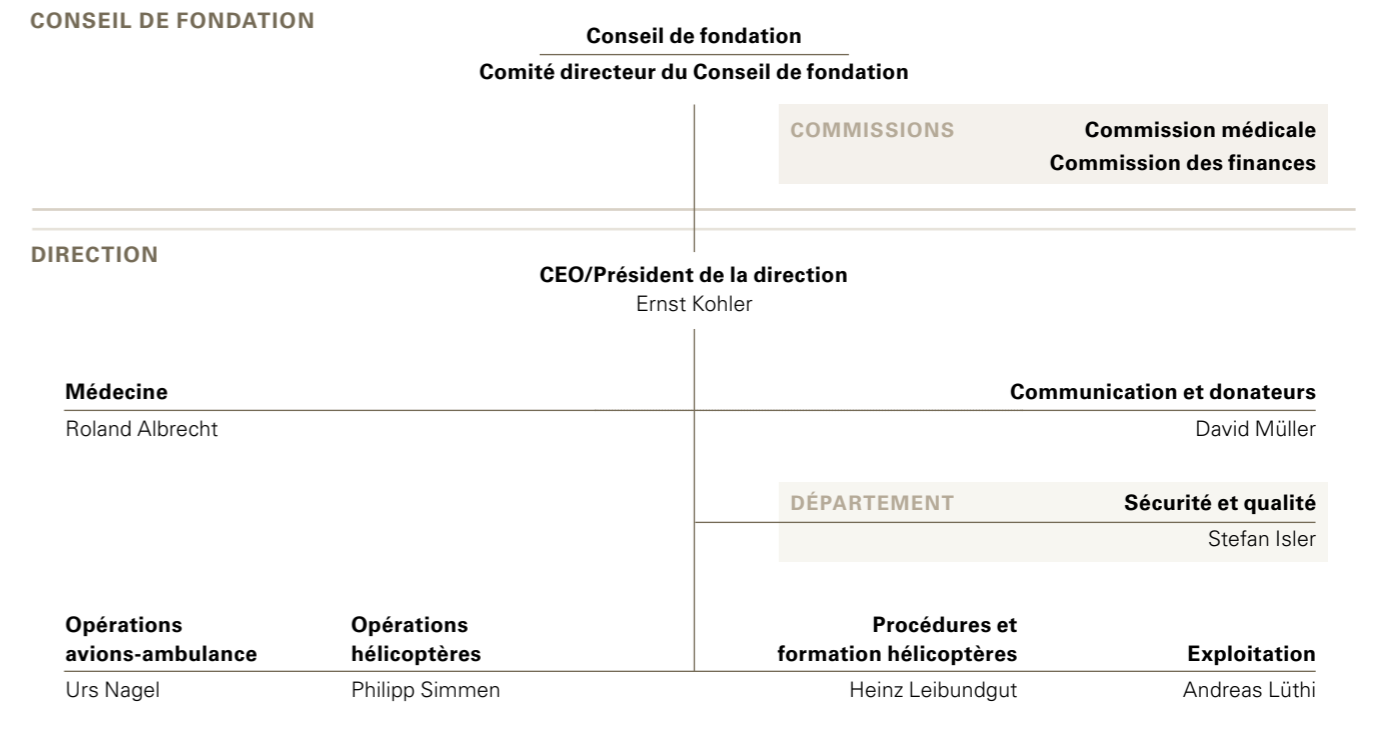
CONSEIL DE FONDATION

Conseil de fondation

Comité directeur du Conseil de fondation

COMMISSIONS

Commission médicale

Commission des finances

DIRECTION

CEO/Président de la direction
Ernst Kohler

Médecine
Roland Albrecht

Communication et donateurs
David Müller

DÉPARTEMENT

Sécurité et qualité
Stefan Isler

Opérations avions-ambulance
Urs Nagel

Opérations hélicoptères
Philipp Simmen

Procédures et formation hélicoptères
Heinz Leibundgut

Exploitation
Andreas Lüthi